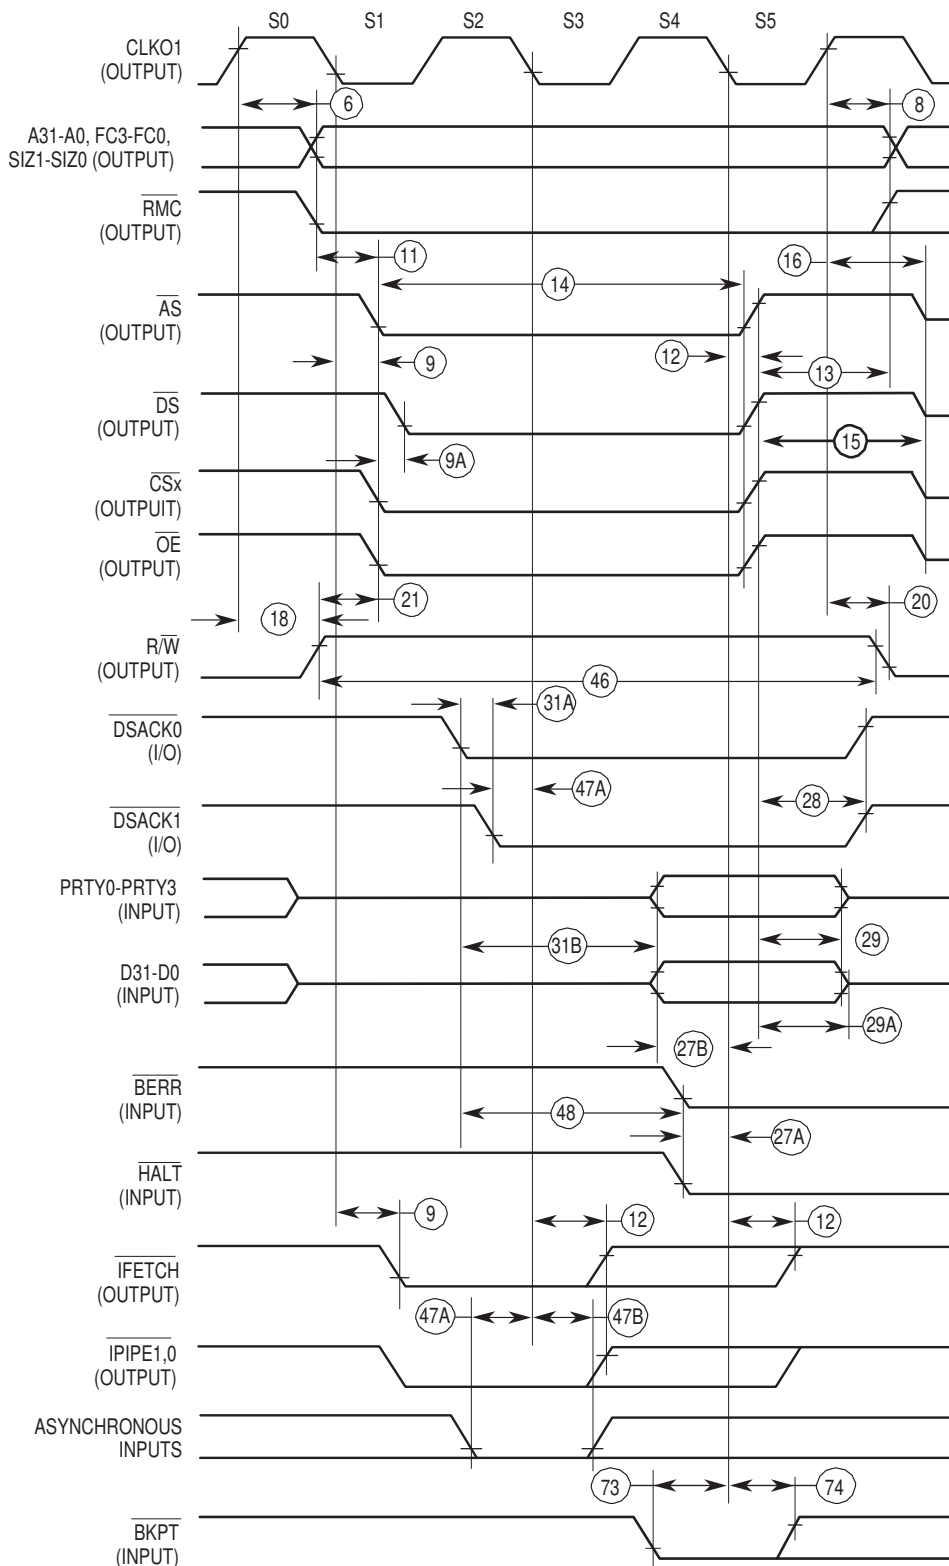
S0 S1 S2 S3 S4 S5

CLKO1 (OUTPUT)

6

8

A31-A0, FC3-FC0, SIZ1-SIZ0 (OUTPUT)

$\overline{RMC}$ (OUTPUT)

11

16

14

$\overline{AS}$ (OUTPUT)

9

12

13

$\overline{DS}$ (OUTPUT)

9A

15

$\overline{CSx}$ (OUTPUIT)

$\overline{OE}$ (OUTPUT)

18

21

20

R/$\overline{W}$ (OUTPUT)

46

31A

$\overline{DSACK0}$ (I/O)

47A

28

$\overline{DSACK1}$ (I/O)

PRTY0-PRTY3 (INPUT)

31B

29

D31-D0 (INPUT)

29A

27B

$\overline{BERR}$ (INPUT)

48

27A

$\overline{HALT}$ (INPUT)

9

12

12

$\overline{IFETCH}$ (OUTPUT)

47A

47B

$\overline{IPIPE1,0}$ (OUTPUT)

ASYNCHRONOUS INPUTS

73

74

$\overline{BKPT}$ (INPUT)